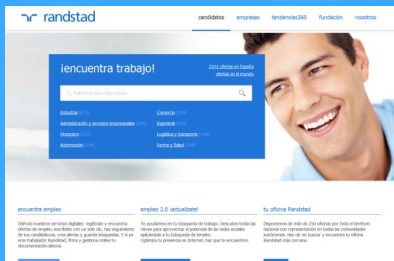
randstad

candidatos empresas tendencias360 fundación nosotros

¡encuentra trabajo!

2201 ofertas en España
ofertas en el mundo

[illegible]

Industria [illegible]
Administración y servicios empresariales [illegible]
Financiero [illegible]
Automoción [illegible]

Comercio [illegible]
Ingeniería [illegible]
Logística y transporte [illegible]
Farma y Salud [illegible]

encuentra empleo

Disfruta nuestros servicios digitales: regístrate y encuentra ofertas de empleo, inscríbete con un solo clic, haz seguimiento de tus candidaturas, crea alertas y guarda búsquedas. Y si ya eres trabajador Randstad, firma y gestiona online tu documentación laboral.

empleo 2.0 ¡actualízate!

Te ayudamos en tu búsqueda de trabajo. Descubre todas las claves para aprovechar el potencial de las redes sociales aplicándolo a tu búsqueda de empleo. ¡Optimiza tu presencia en Internet, haz que te encuentren!

tu oficina Randstad

Disponemos de más de 250 oficinas por todo el territorio nacional con representación en todas las comunidades autónomas. Haz clic en buscar y encuentra tu oficina Randstad más cercana.